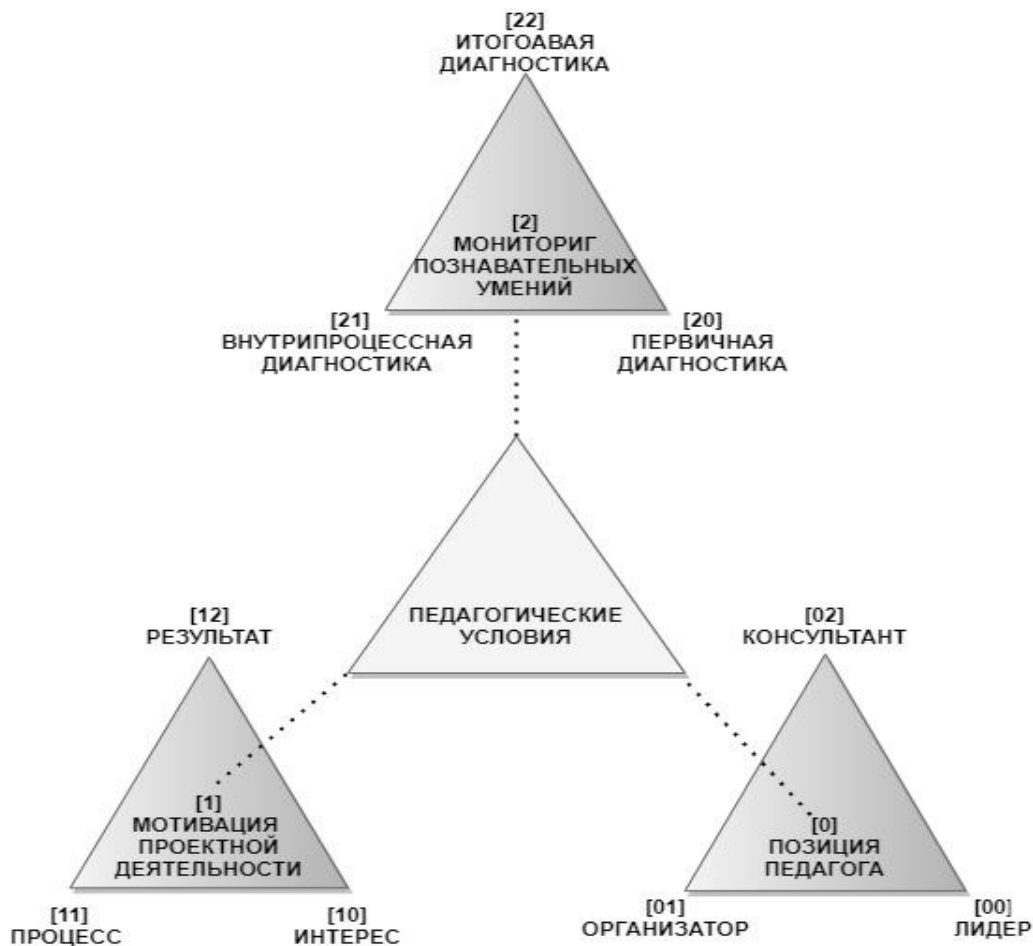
[22]
ИТОГОАВАЯ
ДИАГНОСТИКА

[2]
МОНИТОРИГ
ПОЗНАВАТЕЛЬНЫХ
УМЕНИЙ

[21]
ВНУТРИПРОЦЕССНАЯ
ДИАГНОСТИКА

[20]
ПЕРВИЧНАЯ
ДИАГНОСТИКА

ПЕДАГОГИЧЕСКИЕ
УСЛОВИЯ

[12]
РЕЗУЛЬТАТ

[02]
КОНСУЛЬТАНТ

[1]
МОТИВАЦИЯ
ПРОЕКТНОЙ
ДЕЯТЕЛЬНОСТИ

[0]
ПОЗИЦИЯ
ПЕДАГОГА

[11]
ПРОЦЕСС

[10]
ИНТЕРЕС

[01]
ОРГАНИЗАТОР

[00]
ЛИДЕР